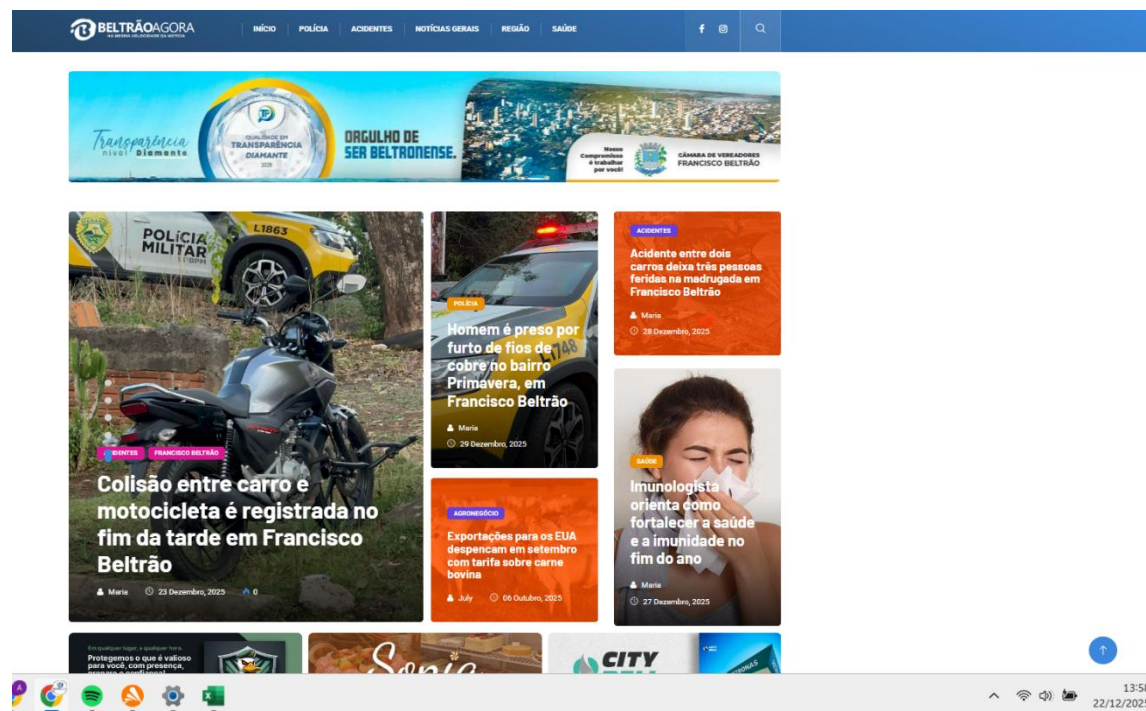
BELTRÃOAGORA
NA MEDIDA VELOCIDADE DA NOTÍCIA

INÍCIO POLÍCIA ACIDENTES NOTÍCIAS GERAIS REGIÃO SAÚDE

Transparência nível Diamante
QUALIDADE EM TRANSPARÊNCIA DIAMANTE 2025
ORGULHO DE SER BELTRONENSE.
Nosso Compromisso é trabalhar por você!
CÂMARA DE VEREADORES FRANCISCO BELTRÃO

POLÍCIA MILITAR
L1863

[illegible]IDENTES FRANCISCO BELTRÃO
Colisão entre carro e motocicleta é registrada no fim da tarde em Francisco Beltrão
Maria 23 Dezembro, 2025 0

POLÍCIA
Homem é preso por furto de fios de cobre no bairro Primavera, em Francisco Beltrão
Maria
29 Dezembro, 2025

ACIDENTES
Acidente entre dois carros deixa três pessoas feridas na madrugada em Francisco Beltrão
Maria
28 Dezembro, 2025

AGRONEGÓCIO
Exportações para os EUA despencam em setembro com tarifa sobre carne bovina
July 06 Outubro, 2025

SAÚDE
Imunologista orienta como fortalecer a saúde e a imunidade no fim do ano
Maria
27 Dezembro, 2025

Em qualquer lugar, a qualquer hora.
Protegemos o que é valioso para você, com presença, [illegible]

Sonia

CITY

13:5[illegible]
22/12/202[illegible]